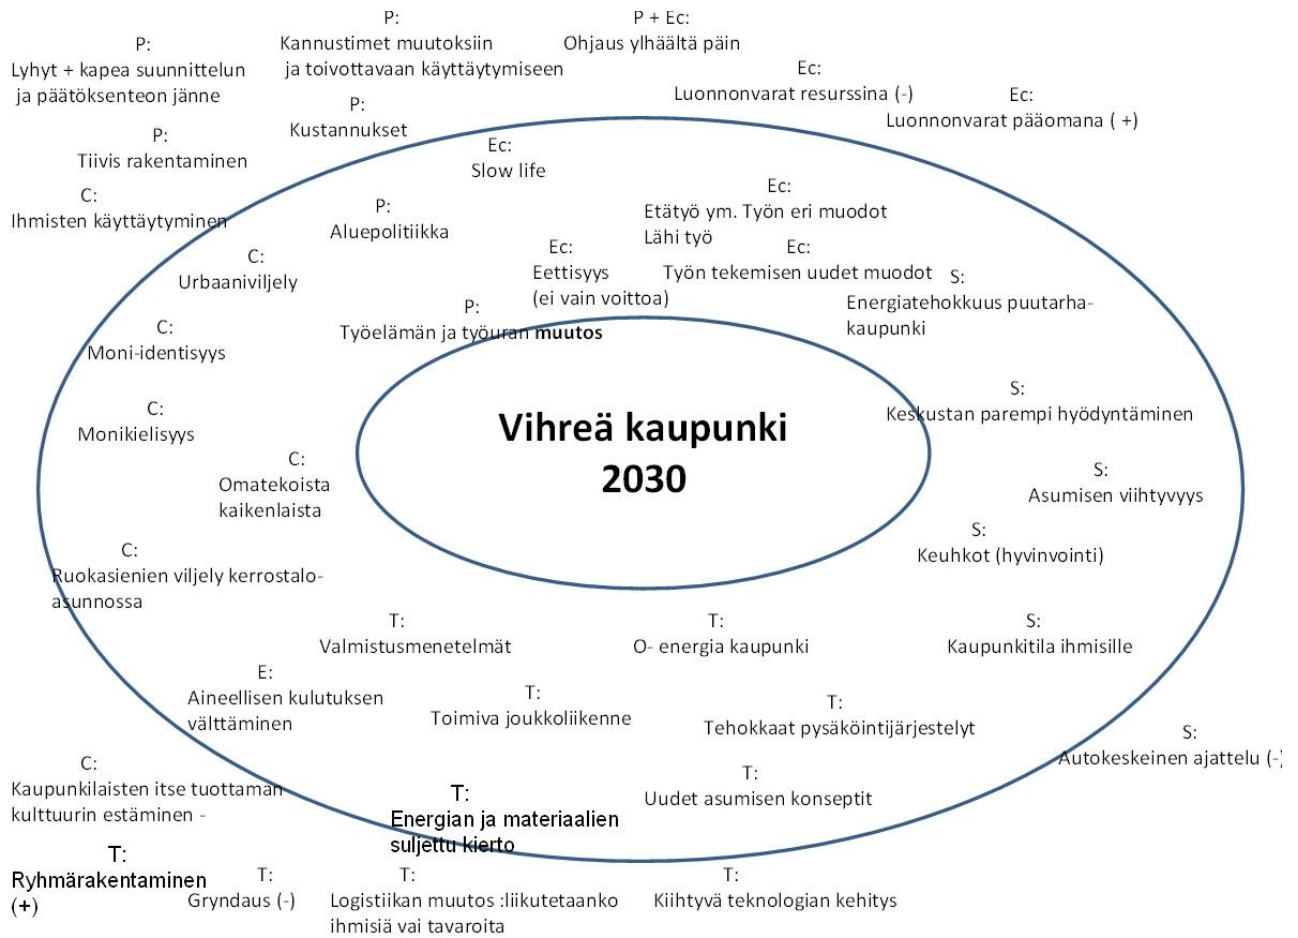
P:
Lyhyt + kapea suunnittelun ja päätöksenteon jänne

P:
Kannustimet muutoksiin ja toivottavaan käyttäytymiseen

P + Ec:
Ohjaus ylhäältä päin

Ec:
Luonnonvarat resurssina (-)

Ec:
Luonnonvarat pääomana ( +)

P:
Kustannukset

P:
Tiivis rakentaminen

Ec:
Slow life

C:
Ihmisten käyttäytyminen

P:
Aluepolitiikka

Ec:
Etätyö ym. Työn eri muodot
Lähi työ

C:
Urbaaniviljely

Ec:
Eettisyys
(ei vain voittoa)

Ec:
Työn tekemisen uudet muodot

S:
Energiatehokkuus puutarhakaupunki

P:
Työelämän ja työuran muutos

C:
Moni-identisyys

Vihreä kaupunki 2030

S:
Keskustan parempi hyödyntäminen

C:
Monikielisyys

C:
Omatekoista kaikenlaista

S:
Asumisen viihtyvyys

S:
Keuhkot (hyvinvointi)

C:
Ruokasienien viljely kerrostaloasunnossa

T:
Valmistusmenetelmät

T:
O- energia kaupunki

S:
Kaupunkitila ihmisille

E:
Aineellisen kulutuksen välttäminen

T:
Toimiva joukkoliikenne

T:
Tehokkaat pysäköintijärjestelyt

S:
Autokeskeinen ajattelu (-)

C:
Kaupunkilaisten itse tuottaman kulttuurin estäminen -

T:
Energian ja materiaalien suljettu kierto

T:
Uudet asumisen konseptit

T:
Ryhmärakentaminen (+)

T:
Gryndaus (-)

T:
Logistiikan muutos :liikutetaanko ihmisiä vai tavaroita

T:
Kiihtyvä teknologian kehitys